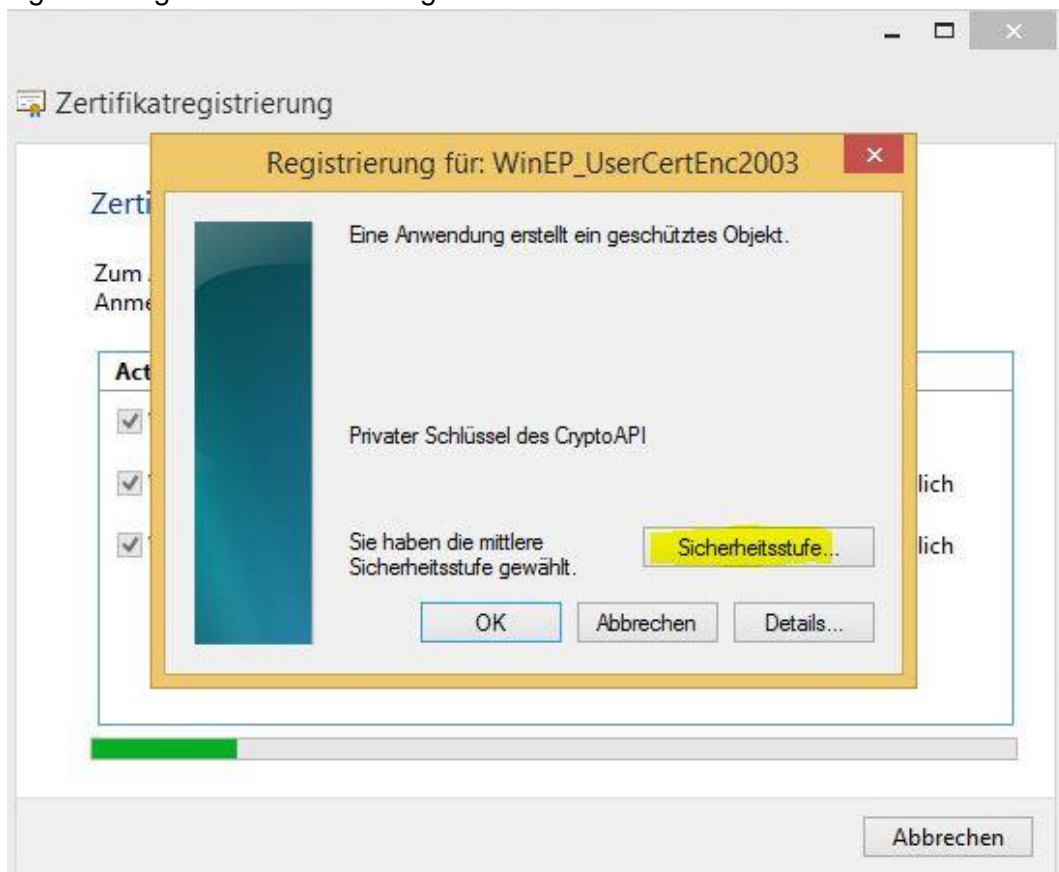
Zertifikatregistrierung

Zerti

Zum
Anme

Act

lich

lich

Registrierung für: WinEP_UserCertEnc2003

Eine Anwendung erstellt ein geschütztes Objekt.

Privater Schlüssel des CryptoAPI

Sie haben die mittlere Sicherheitsstufe gewählt.

Sicherheitsstufe...

OK

Abbrechen

Details...

Abbrechen